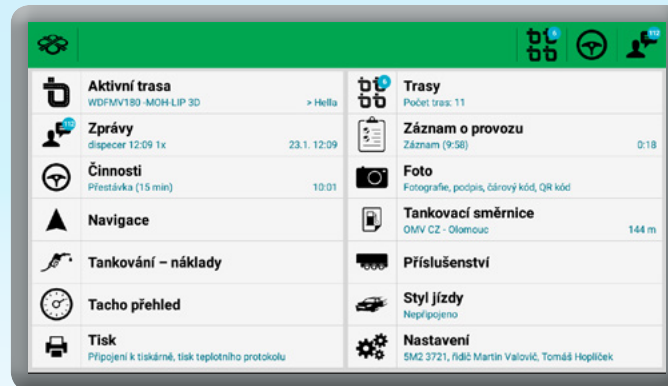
6
112

Aktivní trasa
WDFMV180 -MOH-LIP 3D
> Hella

112
Zprávy
dispecer 12:09 1x
23.1. 12:09

Činnosti
Přestávka (15 min)
10:01

Navigace

Tankování – náklady

Tacho přehled

Tisk
Připojení k tiskárně, tisk teplotního protokolu

6
Trasy
Počet tras: 11

Záznam o provozu
Záznam (9:58)
0:18

Foto
Fotografie, podpis, čárový kód, QR kód

Tankovací směrnice
OMV CZ - Olomouc
144 m

Příslušenství

Styl jízdy
Nepřipojeno

Nastavení
5M2 3721, řidič Martin Valovič, Tomáš Hopliček